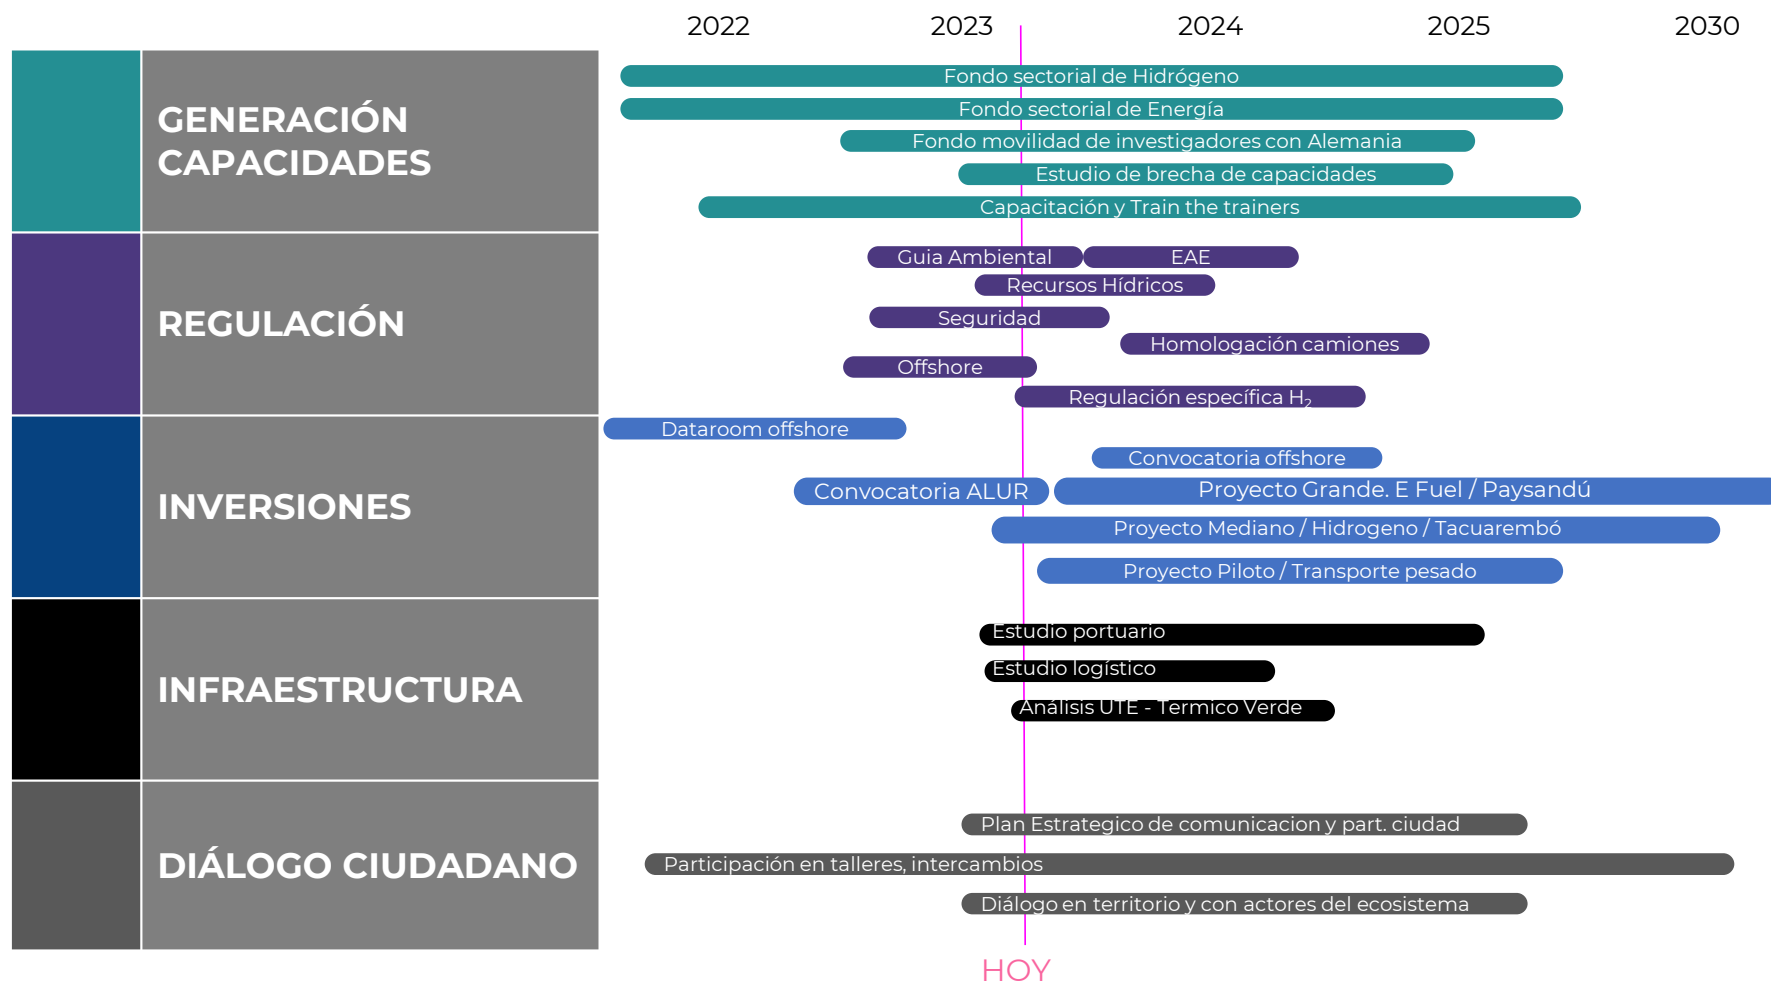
2022 2023 2024 2025 2030

GENERACIÓN CAPACIDADES

Fondo sectorial de Hidrógeno
Fondo sectorial de Energía
Fondo movilidad de investigadores con Alemania
Estudio de brecha de capacidades
Capacitación y Train the trainers

REGULACIÓN

Guia Ambiental
EAE
Recursos Hídricos
Seguridad
Homologación camiones
Offshore
Regulación específica $H_2$

INVERSIONES

Dataroom offshore
Convocatoria offshore
Convocatoria ALUR
Proyecto Grande. E Fuel / Paysandú
Proyecto Mediano / Hidrogeno / Tacuarembó
Proyecto Piloto / Transporte pesado

INFRAESTRUCTURA

Estudio portuario
Estudio logístico
Análisis UTE - Termico Verde

DIÁLOGO CIUDADANO

Plan Estrategico de comunicacion y part. ciudad
Participación en talleres, intercambios
Diálogo en territorio y con actores del ecosistema

HOY